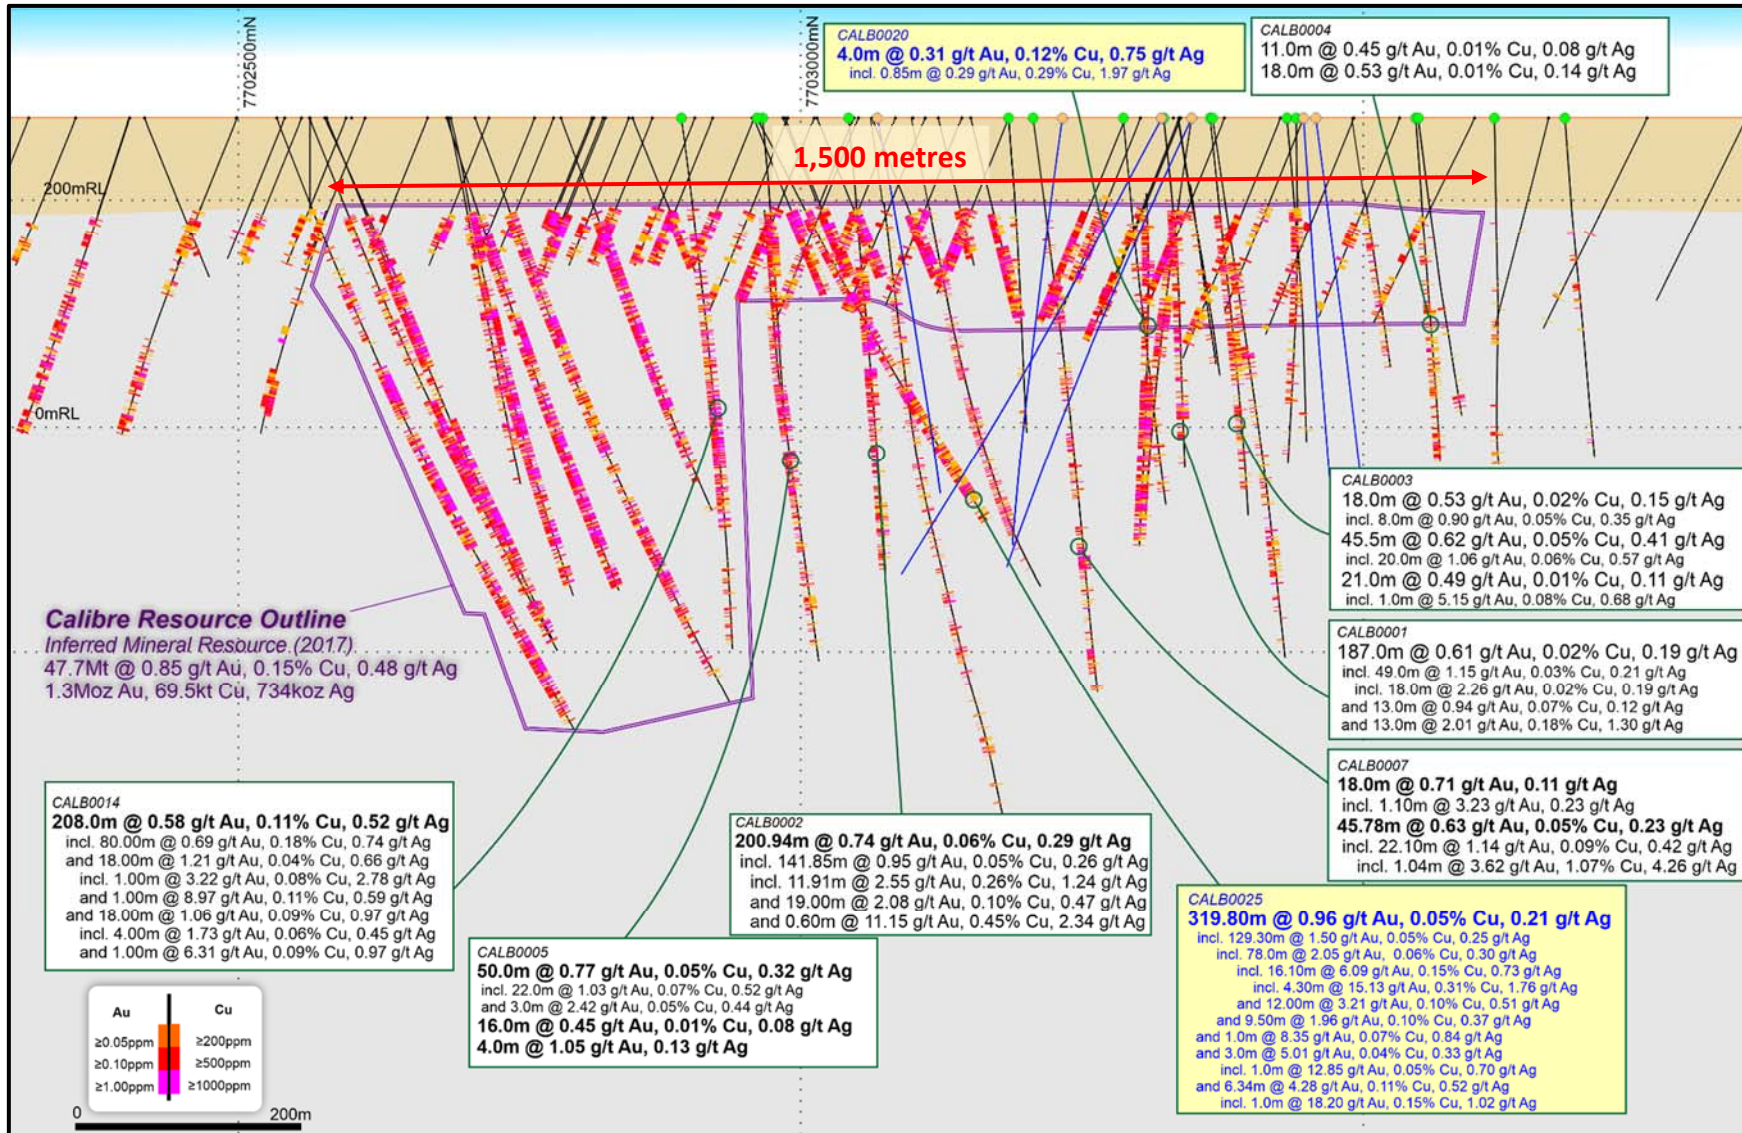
7702500mN

7703000mN

CALB0020
4.0m @ 0.31 g/t Au, 0.12% Cu, 0.75 g/t Ag
incl. 0.85m @ 0.29 g/t Au, 0.29% Cu, 1.97 g/t Ag

CALB0004
11.0m @ 0.45 g/t Au, 0.01% Cu, 0.08 g/t Ag
18.0m @ 0.53 g/t Au, 0.01% Cu, 0.14 g/t Ag

1,500 metres

200mRL

0mRL

CALB0003
18.0m @ 0.53 g/t Au, 0.02% Cu, 0.15 g/t Ag
incl. 8.0m @ 0.90 g/t Au, 0.05% Cu, 0.35 g/t Ag
45.5m @ 0.62 g/t Au, 0.05% Cu, 0.41 g/t Ag
incl. 20.0m @ 1.06 g/t Au, 0.06% Cu, 0.57 g/t Ag
21.0m @ 0.49 g/t Au, 0.01% Cu, 0.11 g/t Ag
incl. 1.0m @ 5.15 g/t Au, 0.08% Cu, 0.68 g/t Ag

Calibre Resource Outline
Inferred Mineral Resource (2017)
47.7Mt @ 0.85 g/t Au, 0.15% Cu, 0.48 g/t Ag
1.3Moz Au, 69.5kt Cu, 734koz Ag

CALB0001
187.0m @ 0.61 g/t Au, 0.02% Cu, 0.19 g/t Ag
incl. 49.0m @ 1.15 g/t Au, 0.03% Cu, 0.21 g/t Ag
incl. 18.0m @ 2.26 g/t Au, 0.02% Cu, 0.19 g/t Ag
and 13.0m @ 0.94 g/t Au, 0.07% Cu, 0.12 g/t Ag
and 13.0m @ 2.01 g/t Au, 0.18% Cu, 1.30 g/t Ag

CALB0007
18.0m @ 0.71 g/t Au, 0.11 g/t Ag
incl. 1.10m @ 3.23 g/t Au, 0.23 g/t Ag
45.78m @ 0.63 g/t Au, 0.05% Cu, 0.23 g/t Ag
incl. 22.10m @ 1.14 g/t Au, 0.09% Cu, 0.42 g/t Ag
incl. 1.04m @ 3.62 g/t Au, 1.07% Cu, 4.26 g/t Ag

CALB0014
208.0m @ 0.58 g/t Au, 0.11% Cu, 0.52 g/t Ag
incl. 80.00m @ 0.69 g/t Au, 0.18% Cu, 0.74 g/t Ag
and 18.00m @ 1.21 g/t Au, 0.04% Cu, 0.66 g/t Ag
incl. 1.00m @ 3.22 g/t Au, 0.08% Cu, 2.78 g/t Ag
and 1.00m @ 8.97 g/t Au, 0.11% Cu, 0.59 g/t Ag
and 18.00m @ 1.06 g/t Au, 0.09% Cu, 0.97 g/t Ag
incl. 4.00m @ 1.73 g/t Au, 0.06% Cu, 0.45 g/t Ag
and 1.00m @ 6.31 g/t Au, 0.09% Cu, 0.97 g/t Ag

CALB0002
200.94m @ 0.74 g/t Au, 0.06% Cu, 0.29 g/t Ag
incl. 141.85m @ 0.95 g/t Au, 0.05% Cu, 0.26 g/t Ag
incl. 11.91m @ 2.55 g/t Au, 0.26% Cu, 1.24 g/t Ag
and 19.00m @ 2.08 g/t Au, 0.10% Cu, 0.47 g/t Ag
and 0.60m @ 11.15 g/t Au, 0.45% Cu, 2.34 g/t Ag

CALB0025
319.80m @ 0.96 g/t Au, 0.05% Cu, 0.21 g/t Ag
incl. 129.30m @ 1.50 g/t Au, 0.05% Cu, 0.25 g/t Ag
incl. 78.0m @ 2.05 g/t Au, 0.06% Cu, 0.30 g/t Ag
incl. 16.10m @ 6.09 g/t Au, 0.15% Cu, 0.73 g/t Ag
incl. 4.30m @ 15.13 g/t Au, 0.31% Cu, 1.76 g/t Ag
and 12.00m @ 3.21 g/t Au, 0.10% Cu, 0.51 g/t Ag
and 9.50m @ 1.96 g/t Au, 0.10% Cu, 0.37 g/t Ag
and 1.0m @ 8.35 g/t Au, 0.07% Cu, 0.84 g/t Ag
and 3.0m @ 5.01 g/t Au, 0.04% Cu, 0.33 g/t Ag
incl. 1.0m @ 12.85 g/t Au, 0.05% Cu, 0.70 g/t Ag
and 6.34m @ 4.28 g/t Au, 0.11% Cu, 0.52 g/t Ag
incl. 1.0m @ 18.20 g/t Au, 0.15% Cu, 1.02 g/t Ag

CALB0005
50.0m @ 0.77 g/t Au, 0.05% Cu, 0.32 g/t Ag
incl. 22.0m @ 1.03 g/t Au, 0.07% Cu, 0.52 g/t Ag
and 3.0m @ 2.42 g/t Au, 0.05% Cu, 0.44 g/t Ag
16.0m @ 0.45 g/t Au, 0.01% Cu, 0.08 g/t Ag
4.0m @ 1.05 g/t Au, 0.13 g/t Ag

Au Cu
≥0.05ppm ≥200ppm
≥0.10ppm ≥500ppm
≥1.00ppm ≥1000ppm

0 200m